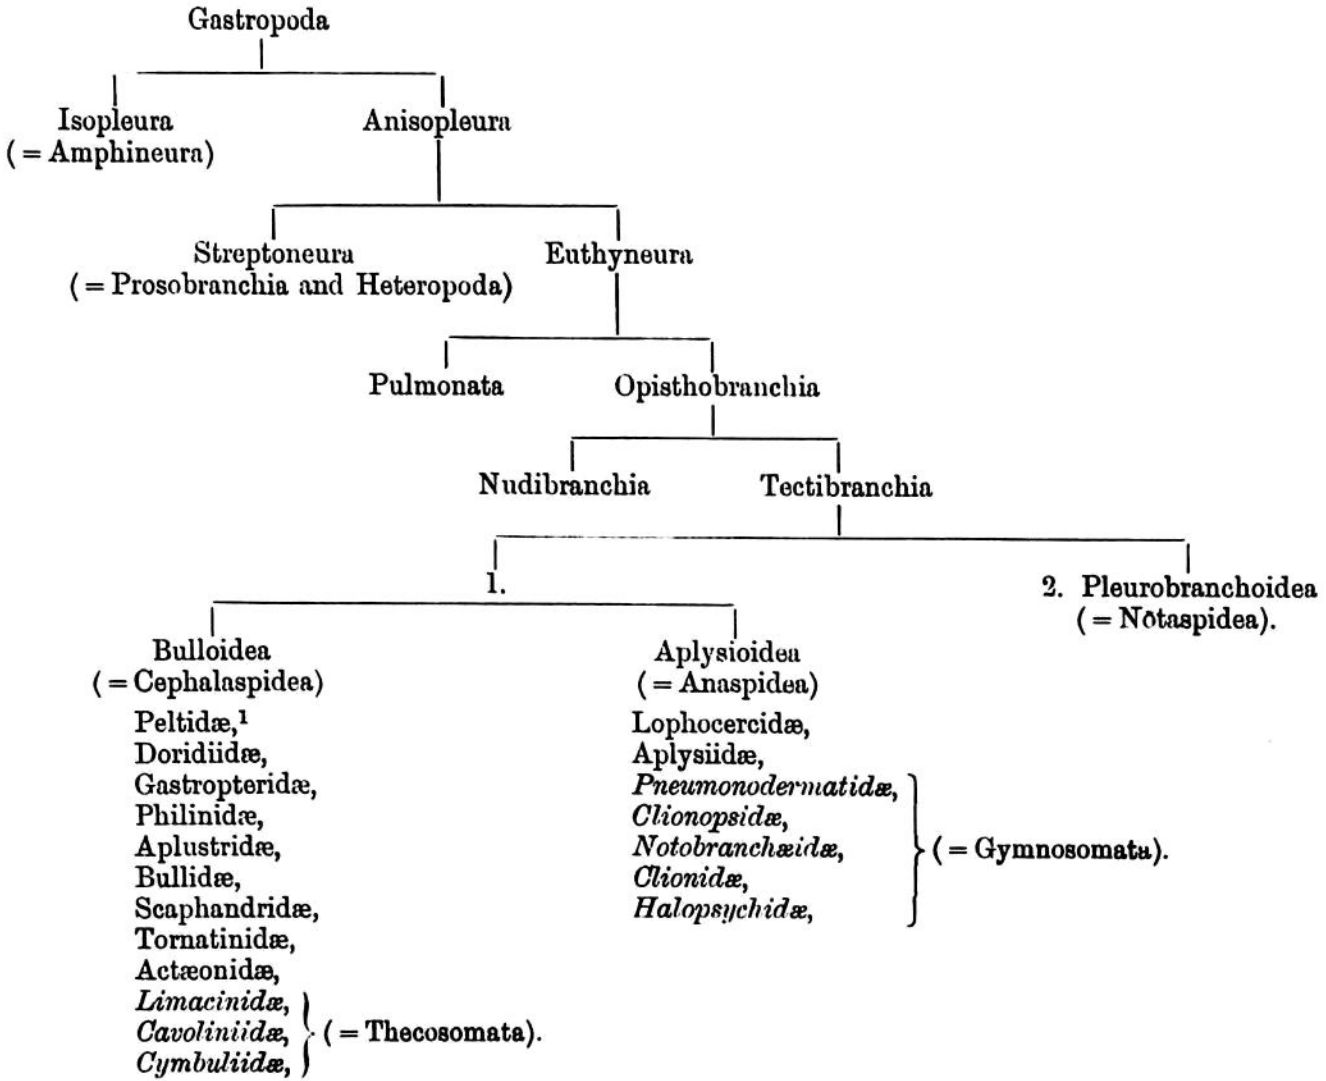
Gastropoda

Isopleura
(= Amphineura)

Anisopleura

Streptoneura
(= Prosobranchia and Heteropoda)

Euthyneura

Pulmonata

Opisthobranchia

Nudibranchia

Tectibranchia

1.

2. Pleurobranchoidea
(= Nŏtaspidea).

Bulloidea
(= Cephalaspidea)

Peltidæ,$^1$
Doridiidæ,
Gastropteridæ,
Philinidæ,
Aplustridæ,
Bullidæ,
Scaphandridæ,
Tornatinidæ,
Actæonidæ,
*Limacinidæ*,
*Cavoliniidæ*,
*Cymbuliidæ*,
(= Thecosomata).

Aplysioidea
(= Anaspidea)

Lophocercidæ,
Aplysiidæ,
*Pneumonodermatidæ*,
*Clionopsidæ*,
*Notobranchæidæ*,
*Clionidæ*,
*Halopsychidæ*,
(= Gymnosomata).